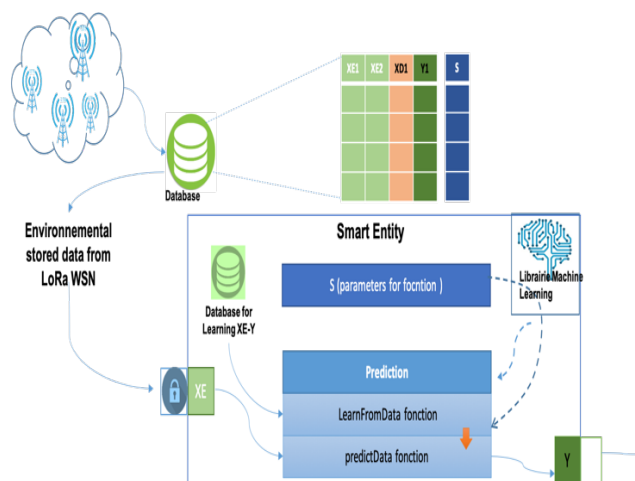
XE1 XE2 XD1 Y1

S

Database

Environnemental stored data from LoRa WSN

Smart Entity

Database for Learning XE-Y

S (parameters for focntion )

Librairie Machine Learning

XE

Prediction

LearnFromData fonction

predictData fonction

Y